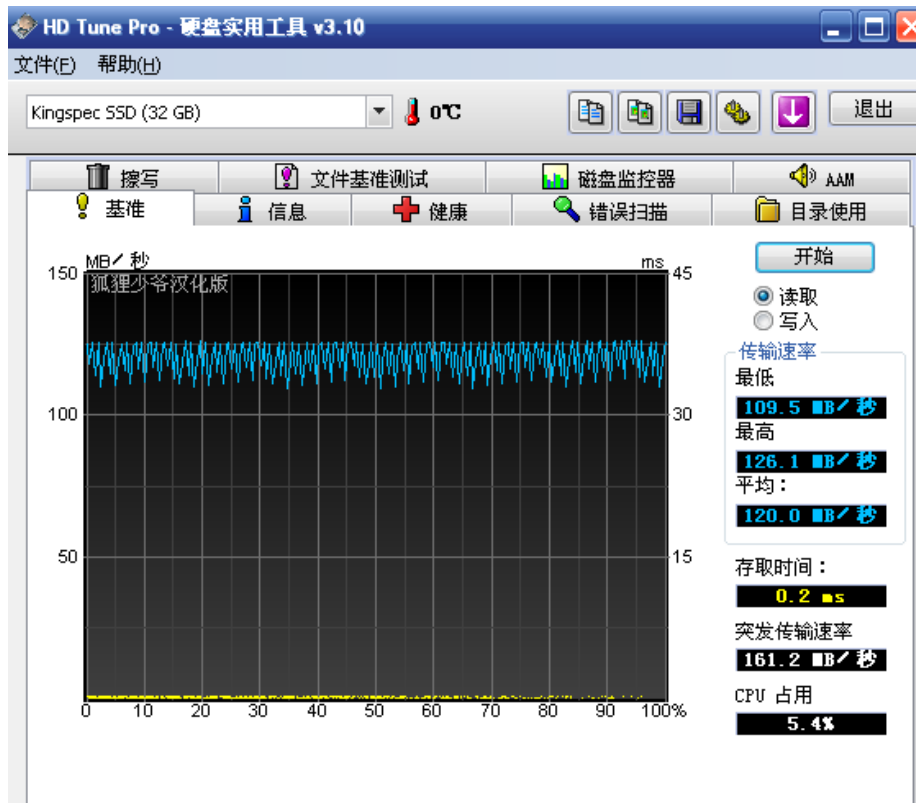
HD Tune Pro - 硬盘实用工具 v3.10

文件(F) 帮助(H)

Kingspec SSD (32 GB)

0℃

退出

擦写 文件基准测试 磁盘监控器 AAM

基准 信息 健康 错误扫描 目录使用

MB/秒

ms

狐狸少爷汉化版

150

100

50

45

30

15

0 10 20 30 40 50 60 70 80 90 100%

开始

读取

写入

传输速率

最低

109.5 MB/秒

最高

126.1 MB/秒

平均:

120.0 MB/秒

存取时间:

0.2 ms

突发传输速率

161.2 MB/秒

CPU 占用

5.4%